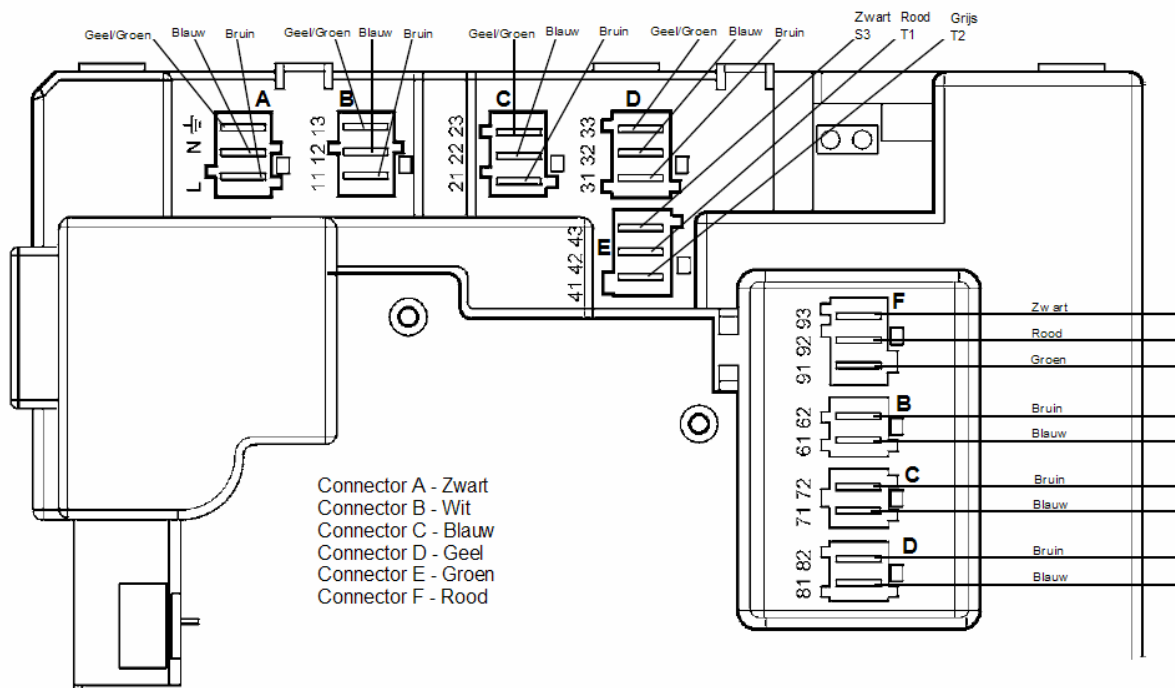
Geel/Groen Blauw Bruin Geel/Groen Blauw Bruin Geel/Groen Blauw Bruin Geel/Groen Blauw Bruin Zwart S3 Rood T1 Grijs T2

A B C D

L N ⏚ 11 12 13 21 22 23 31 32 33

E
41 42 43

F
91 92 93
Zw art
Rood
Groen

B
61 62
Bruin
Blauw

C
71 72
Bruin
Blauw

D
81 82
Bruin
Blauw

Connector A - Zwart
Connector B - Wit
Connector C - Blauw
Connector D - Geel
Connector E - Groen
Connector F - Rood